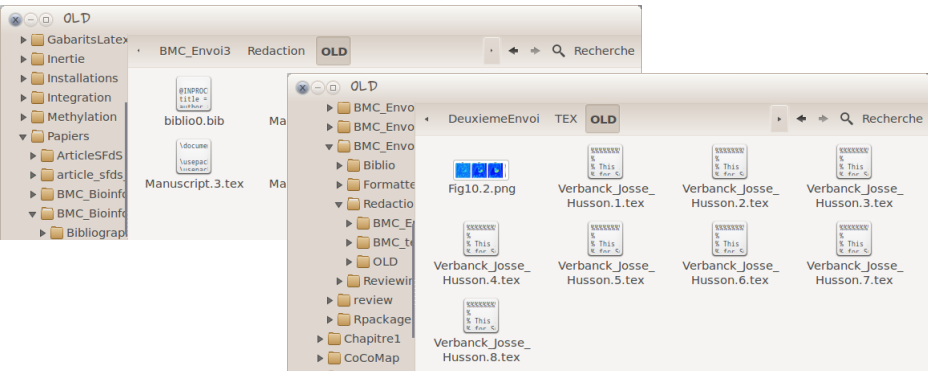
OLD

GabaritsLatex
Inertie
Installations
Integration
Methylation
Papiers
ArticleSFdS
article_sfds
BMC_Bioinfo
BMC_Bioinfo
Bibliograp

BMC_Envoi3 Redaction OLD Recherche

@INPROC
title =
author

biblio0.bib

Ma

\docume
\usepac
\usepac

Manuscript.3.tex

Ma

OLD

BMC_Envo
BMC_Envo
BMC_Envo
Biblio
Formatte
Redaction
BMC_E
BMC_te
OLD
Reviewin
review
Rpackage
Chapitre1
CoCoMap

DeuxiemeEnvoi TEX OLD Recherche

Fig10.2.png

%%%%%%%%
%
% This
% for

Verbanck_Josse_Husson.1.tex

Verbanck_Josse_Husson.2.tex

Verbanck_Josse_Husson.3.tex

Verbanck_Josse_Husson.4.tex

Verbanck_Josse_Husson.5.tex

Verbanck_Josse_Husson.6.tex

Verbanck_Josse_Husson.7.tex

Verbanck_Josse_Husson.8.tex